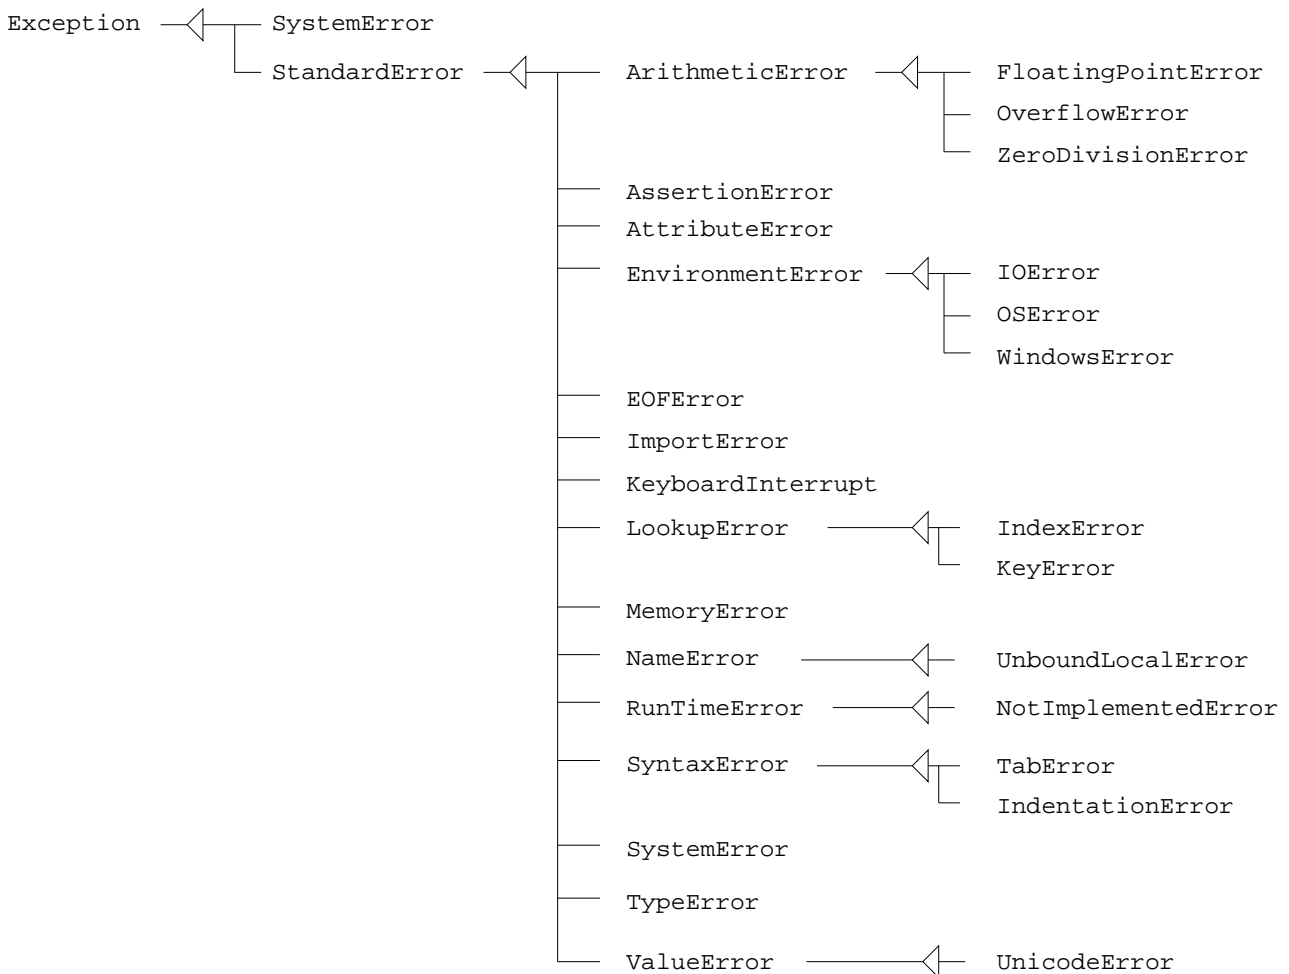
Exception
SystemError
StandardError
ArithmeticError
FloatingPointError
OverflowError
ZeroDivisionError
AssertionError
AttributeError
EnvironmentError
IOError
OSError
WindowsError
EOFError
ImportError
KeyboardInterrupt
LookupError
IndexError
KeyError
MemoryError
NameError
UnboundLocalError
RunTimeError
NotImplementedError
SyntaxError
TabError
IndentationError
SystemError
TypeError
ValueError
UnicodeError